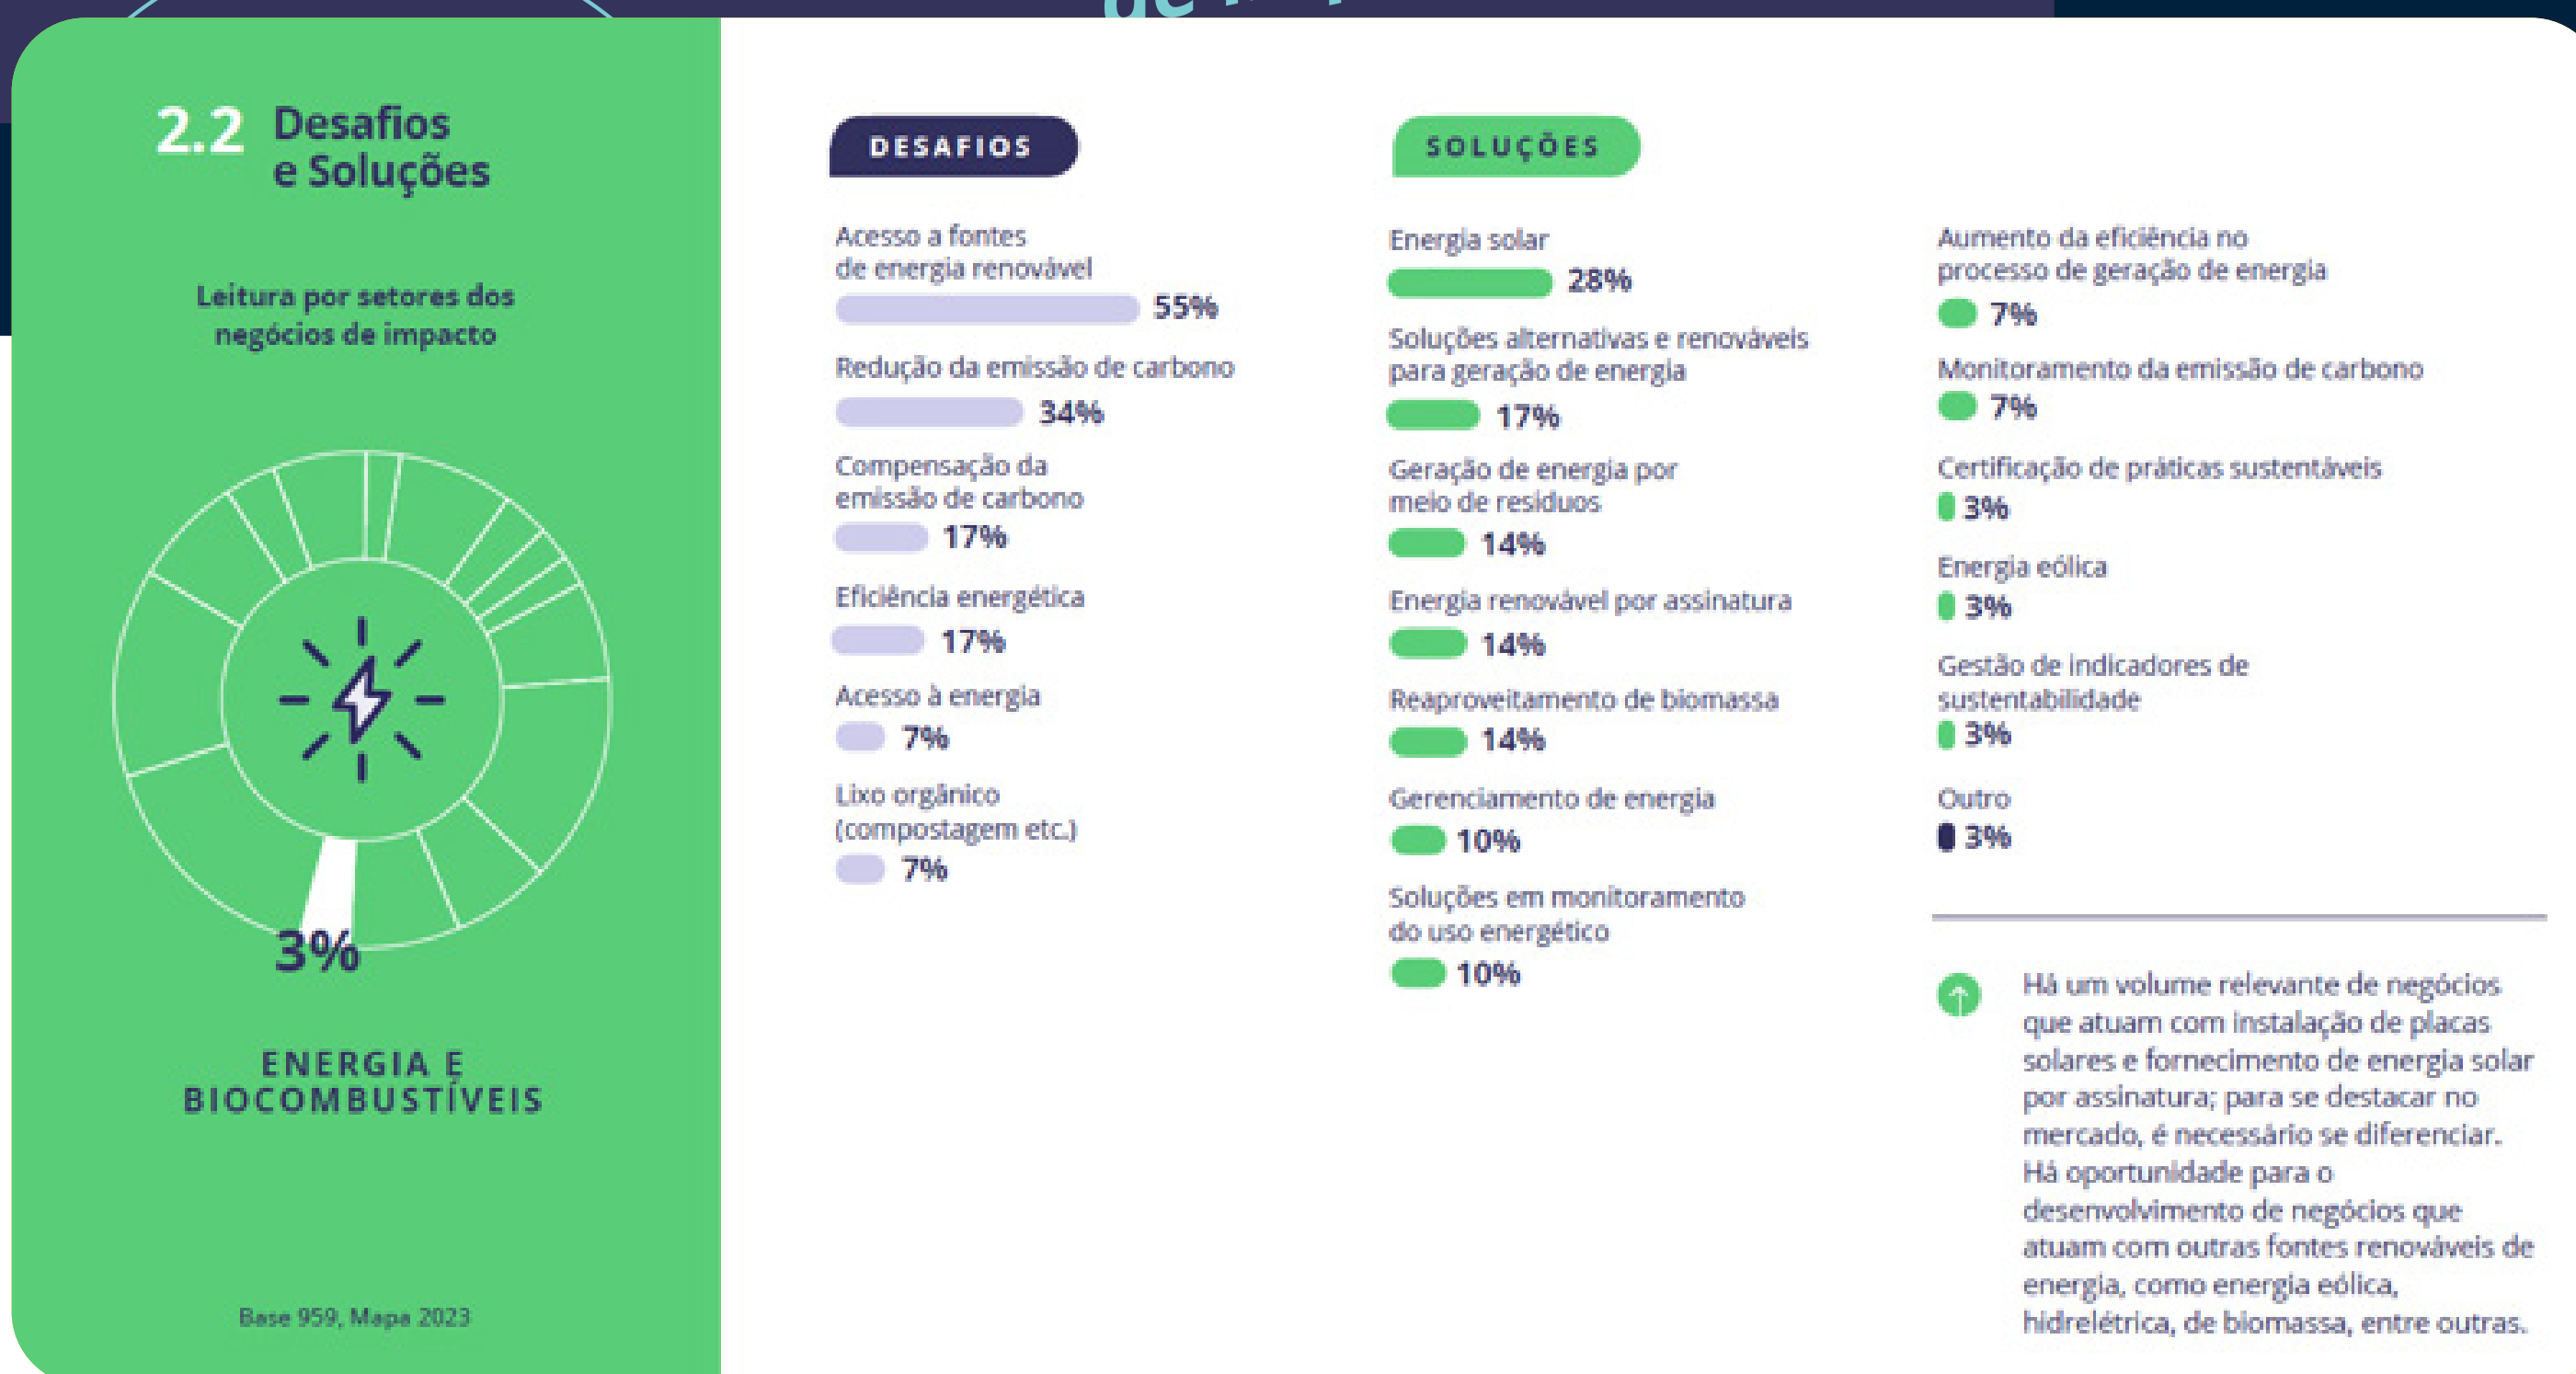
2.2 Desafios e Soluções

Leitura por setores dos negócios de impacto

3%

ENERGIA E BIOCOMBUSTÍVEIS

Base 959, Mapa 2023

DESAFIOS

Acesso a fontes de energia renovável 55%

Redução da emissão de carbono 34%

Compensação da emissão de carbono 17%

Eficiência energética 17%

Acesso à energia 7%

Lixo orgânico (compostagem etc.) 7%

SOLUÇÕES

Energia solar 28%

Soluções alternativas e renováveis para geração de energia 17%

Geração de energia por meio de resíduos 14%

Energia renovável por assinatura 14%

Reaproveitamento de biomassa 14%

Gerenciamento de energia 10%

Soluções em monitoramento do uso energético 10%

Aumento da eficiência no processo de geração de energia 7%

Monitoramento da emissão de carbono 7%

Certificação de práticas sustentáveis 3%

Energia eólica 3%

Gestão de indicadores de sustentabilidade 3%

Outro 3%

Há um volume relevante de negócios que atuam com instalação de placas solares e fornecimento de energia solar por assinatura; para se destacar no mercado, é necessário se diferenciar. Há oportunidade para o desenvolvimento de negócios que atuam com outras fontes renováveis de energia, como energia eólica, hidrelétrica, de biomassa, entre outras.